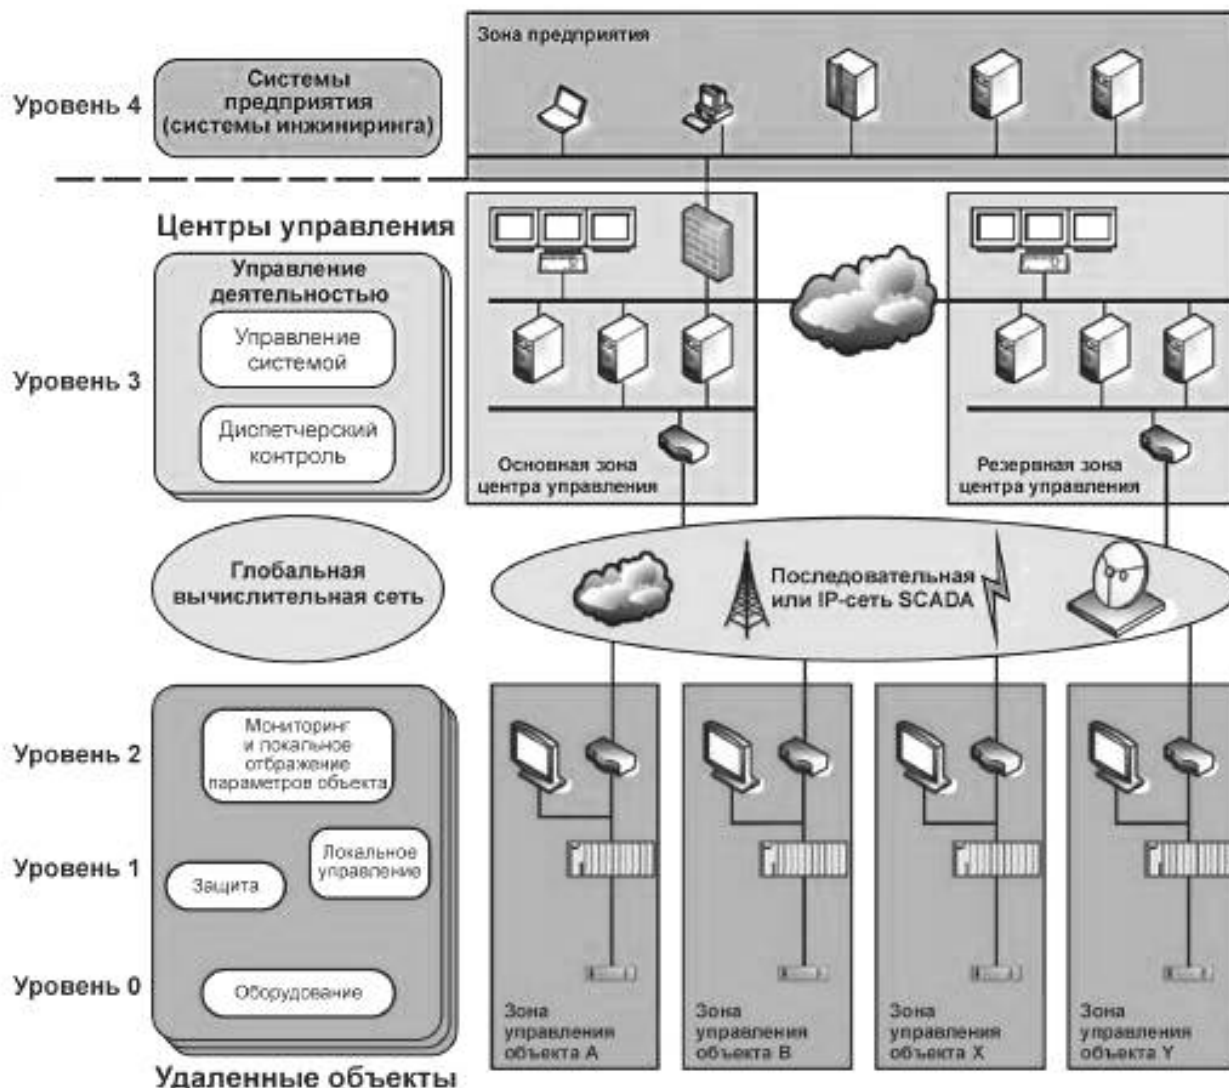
Зона предприятия

Уровень 4

Системы предприятия (системы инжиниринга)

Центры управления

Управление деятельностью

Управление системой

Уровень 3

Диспетчерский контроль

Основная зона центра управления

Резервная зона центра управления

Глобальная вычислительная сеть

Последовательная или IP-сеть SCADA

Уровень 2

Мониторинг и локальное отображение параметров объекта

Уровень 1

Локальное управление

Защита

Уровень 0

Оборудование

Зона управления объекта A

Зона управления объекта B

Зона управления объекта X

Зона управления объекта Y

Удаленные объекты